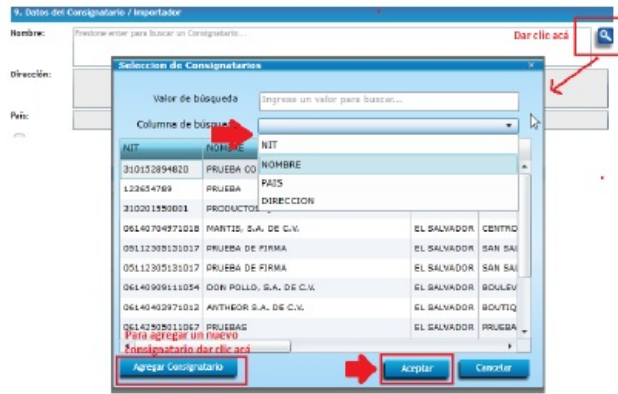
9. Datos del Consignatario / Importador

Nombre: Presione enter para buscar un Consignatario...

Dar clic acá

Dirección:

País:

Seleccion de Consignatarios

Valor de búsqueda Ingrese un valor para buscar...

Columna de búsqueda

NIT
NOMBRE
PAIS
DIRECCION

| NIT | NOMBRE | | |
|---|---|---|---|
| 310152894820 | PRUEBA CO | | |
| 123654789 | PRUEBA | | |
| 310201550001 | PRODUCTOS | | |
| 06140704971018 | MANTIS, S.A. DE C.V. | EL SALVADOR | CENTRO |
| 05112305131017 | PRUEBA DE FIRMA | EL SALVADOR | SAN SA |
| 05112305131017 | PRUEBA DE FIRMA | EL SALVADOR | SAN SA |
| 06140909111054 | DON POLLO, S.A. DE C.V. | EL SALVADOR | BOULEV |
| 06140403971012 | ANTHEOR S.A. DE C.V. | EL SALVADOR | BOUTIQ |
| 06142505011067 | PRUEBAS | EL SALVADOR | PRUEBA |

Para agregar un nuevo consignatario dar clic acá

Agregar Consignatario

Aceptar

Cancelar